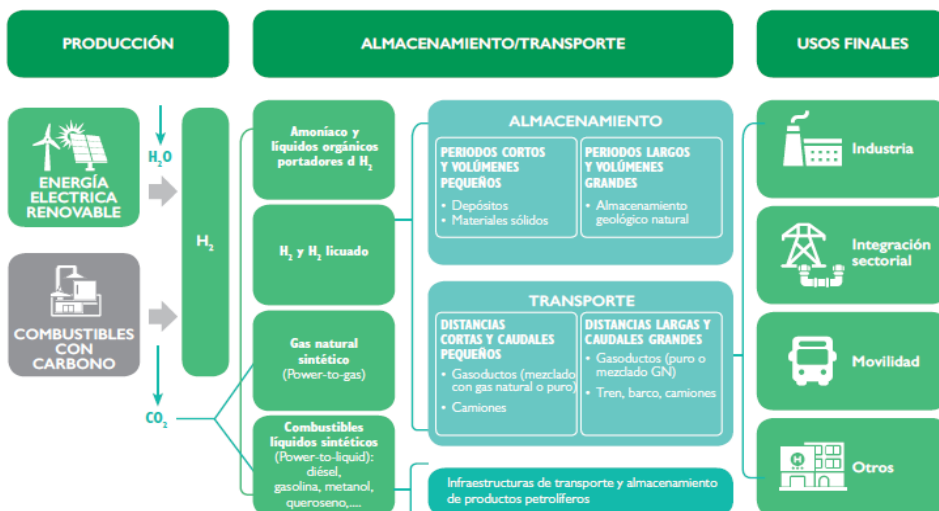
PRODUCCIÓN

ALMACENAMIENTO/TRANSPORTE

USOS FINALES

$H_2O$

ENERGÍA ELECTRICA RENOVABLE

COMBUSTIBLES CON CARBONO

$H_2$

$CO_2$

Amoníaco y líquidos orgánicos portadores d $H_2$

$H_2$ y $H_2$ licuado

Gas natural sintético (Power-to-gas)

Combustibles líquidos sintéticos (Power-to-liquid): diésel, gasolina, metanol, queroseno,....

ALMACENAMIENTO

PERIODOS CORTOS Y VOLÚMENES PEQUEÑOS

• Depósitos
• Materiales sólidos

PERIODOS LARGOS Y VOLÚMENES GRANDES

• Almacenamiento geológico natural

TRANSPORTE

DISTANCIAS CORTAS Y CAUDALES PEQUEÑOS

• Gasoductos (mezclado con gas natural o puro)
• Camiones

DISTANCIAS LARGAS Y CAUDALES GRANDES

• Gasoductos (puro o mezclado GN)
• Tren, barco, camiones

Infraestructuras de transporte y almacenamiento de productos petrolíferos

Industria

Integración sectorial

Movilidad

Otros